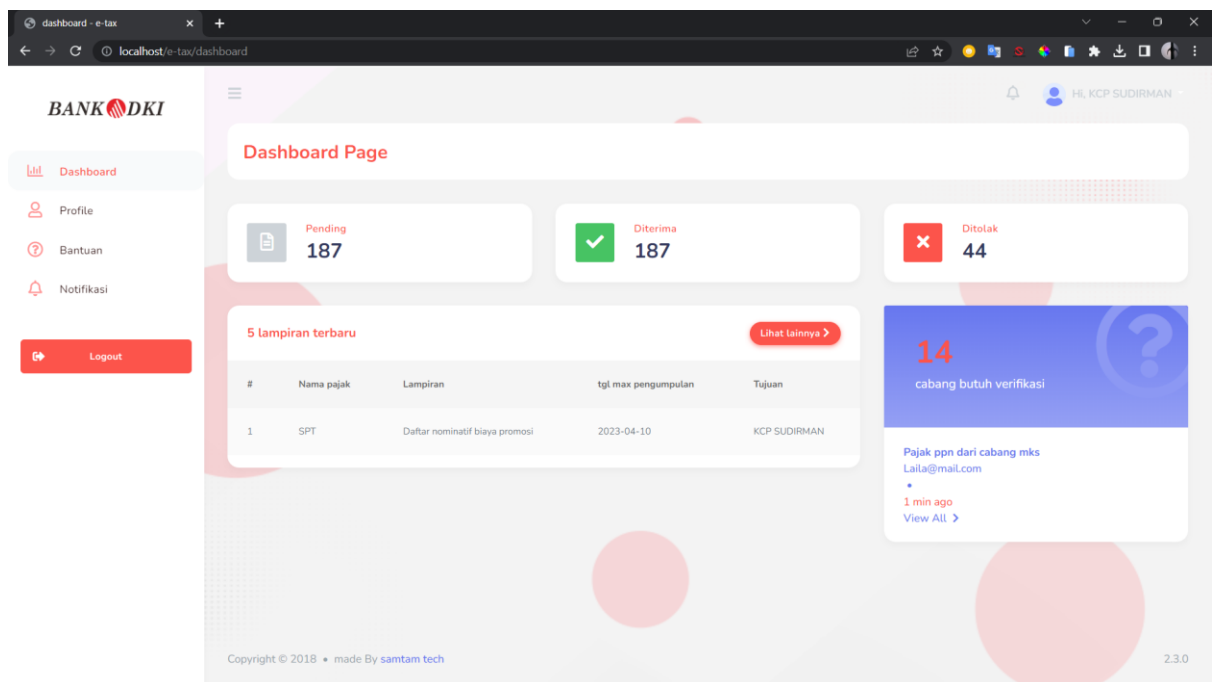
dashboard - e-tax

localhost/e-tax/dashboard

BANK DKI

Dashboard
Profile
Bantuan
Notifikasi

Logout

Hi, KCP SUDIRMAN

Dashboard Page

Pending
187

Diterima
187

Ditolak
44

5 lampiran terbaru

Lihat lainnya

| # | Nama pajak | Lampiran | tgl max pengumpulan | Tujuan |
|---|---|---|---|---|
| 1 | SPT | Daftar nominatif biaya promosi | 2023-04-10 | KCP SUDIRMAN |

14
cabang butuh verifikasi

Pajak ppn dari cabang mks
Laila@mail.com
•
1 min ago
View All

Copyright © 2018 • made By samtam tech

2.3.0